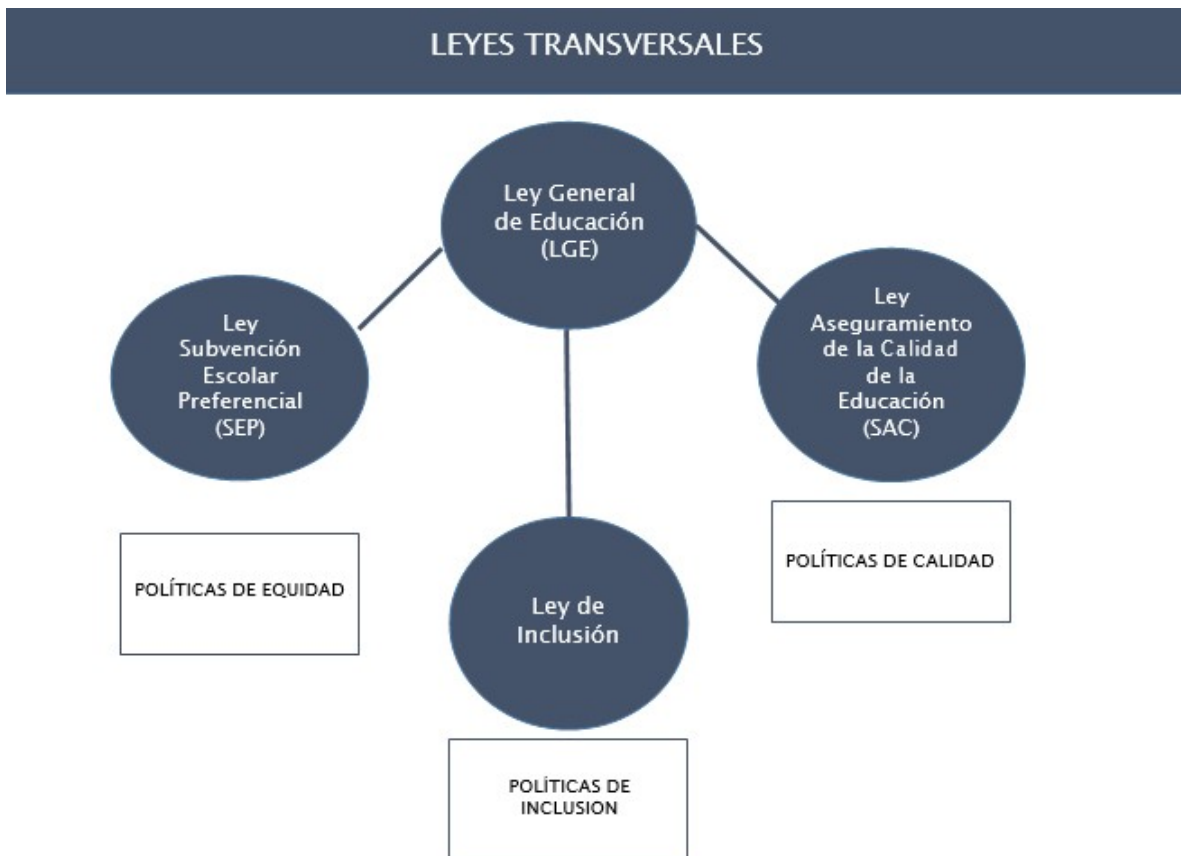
LEYES TRANSVERSALES

Ley General de Educación (LGE)

Ley Subvención Escolar Preferencial (SEP)

Ley Aseguramiento de la Calidad de la Educación (SAC)

POLÍTICAS DE EQUIDAD

Ley de Inclusión

POLÍTICAS DE CALIDAD

POLÍTICAS DE INCLUSION